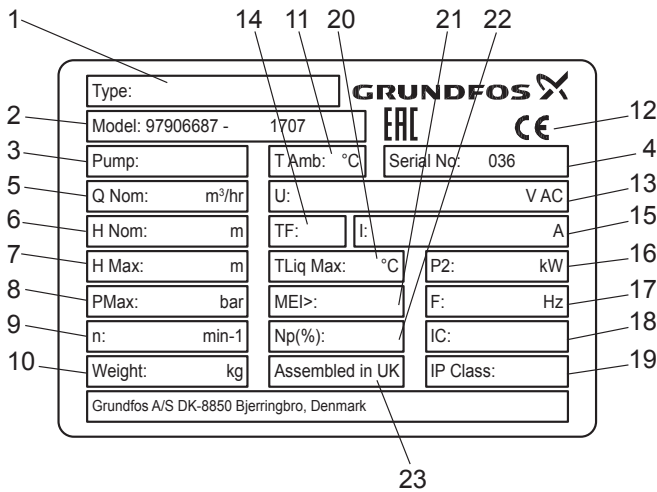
1
14 11 20 21 22
Type:
GRUNDFOS
2
Model: 97906687 - 1707
EAC
CE
12
3
Pump:
T Amb: °C
Serial No: 036
4
5
Q Nom: m³/hr
U: V AC
13
6
H Nom: m
TF:
I: A
15
7
H Max: m
TLiq Max: °C
P2: kW
16
8
PMax: bar
MEI>:
F: Hz
17
9
n: min-1
Np(%):
IC:
18
10
Weight: kg
Assembled in UK
IP Class:
19
Grundfos A/S DK-8850 Bjerringbro, Denmark
23